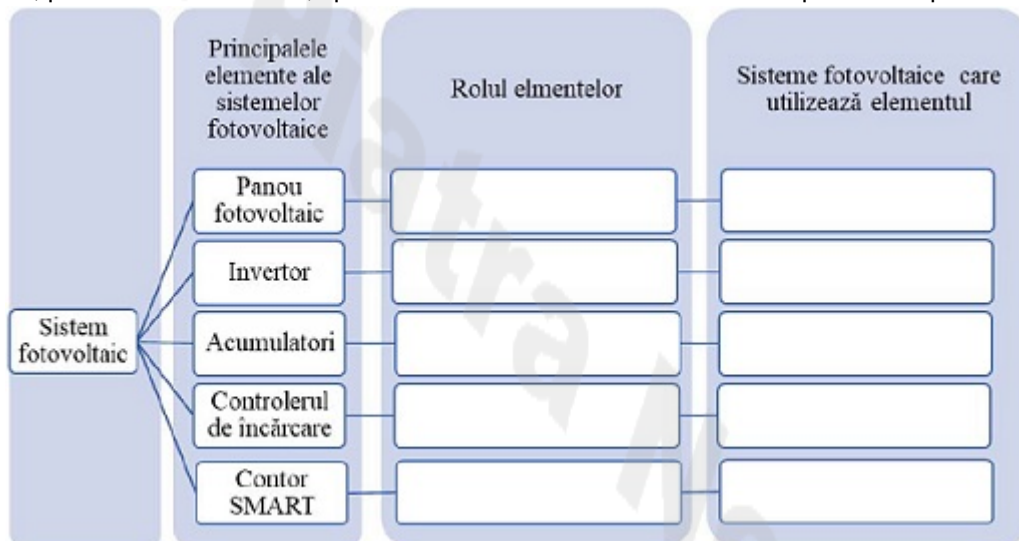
Principalele elemente ale sistemelor fotovoltaice

Rolul elmentelor

Sisteme fotovoltaice care utilizează elementul

Sistem fotovoltaic

Panou fotovoltaic

Invertor

Acumulatori

Controlerul de încărcare

Contor SMART